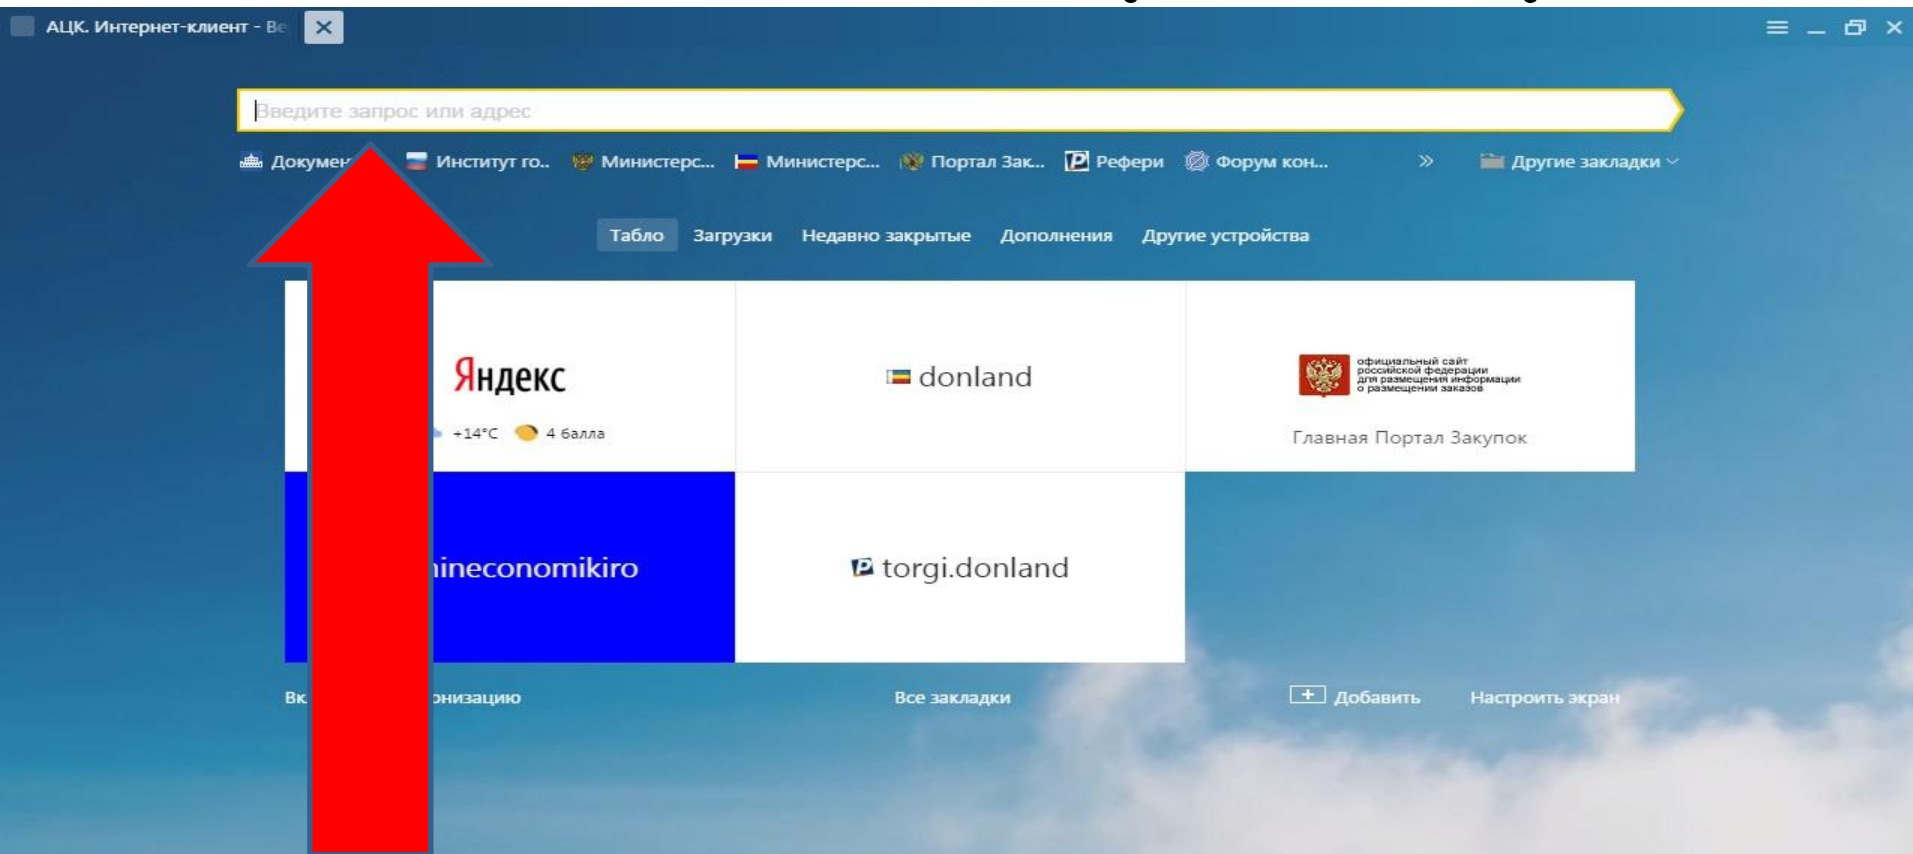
АЦК. Интернет-клиент - Ве

Введите запрос или адрес

Докумен Институт го.. Министерс... Министерс... Портал Зак... Рефери Форум кон... » Другие закладки

Табло Загрузки Недавно закрытые Дополнения Другие устройства

Яндекс
+14°C 4 балла

donland

официальный сайт российской федерации для размещения информации о размещении заказов
Главная Портал Закупок

ineconomikiro

torgi.donland

Вк онизацию Все закладки Добавить Настроить экран